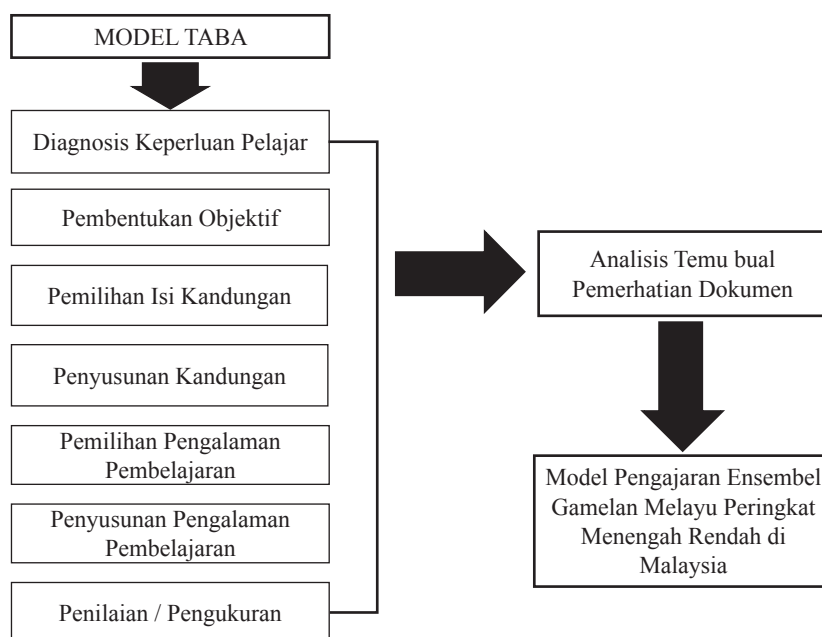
MODEL TABA

Diagnosis Keperluan Pelajar

Pembentukan Objektif

Pemilihan Isi Kandungan

Penyusunan Kandungan

Pemilihan Pengalaman Pembelajaran

Penyusunan Pengalaman Pembelajaran

Penilaian / Pengukuran

Analisis Temu bual Pemerhatian Dokumen

Model Pengajaran Ensembel Gamelan Melayu Peringkat Menengah Rendah di Malaysia